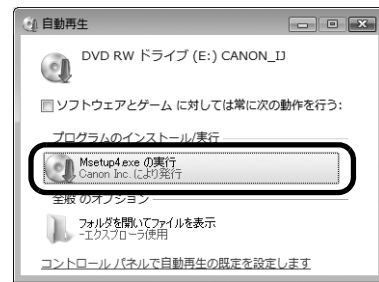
自動再生

DVD RW ドライブ (E:) CANON_IJ

ソフトウェアとゲーム に対しては常に次の動作を行う:

プログラムのインストール/実行

Msetup4.exe の実行
Canon Inc. により発行

全般 のオプション

フォルダを開いてファイルを表示
-エクスプローラ使用

コントロール パネルで自動再生の既定を設定します